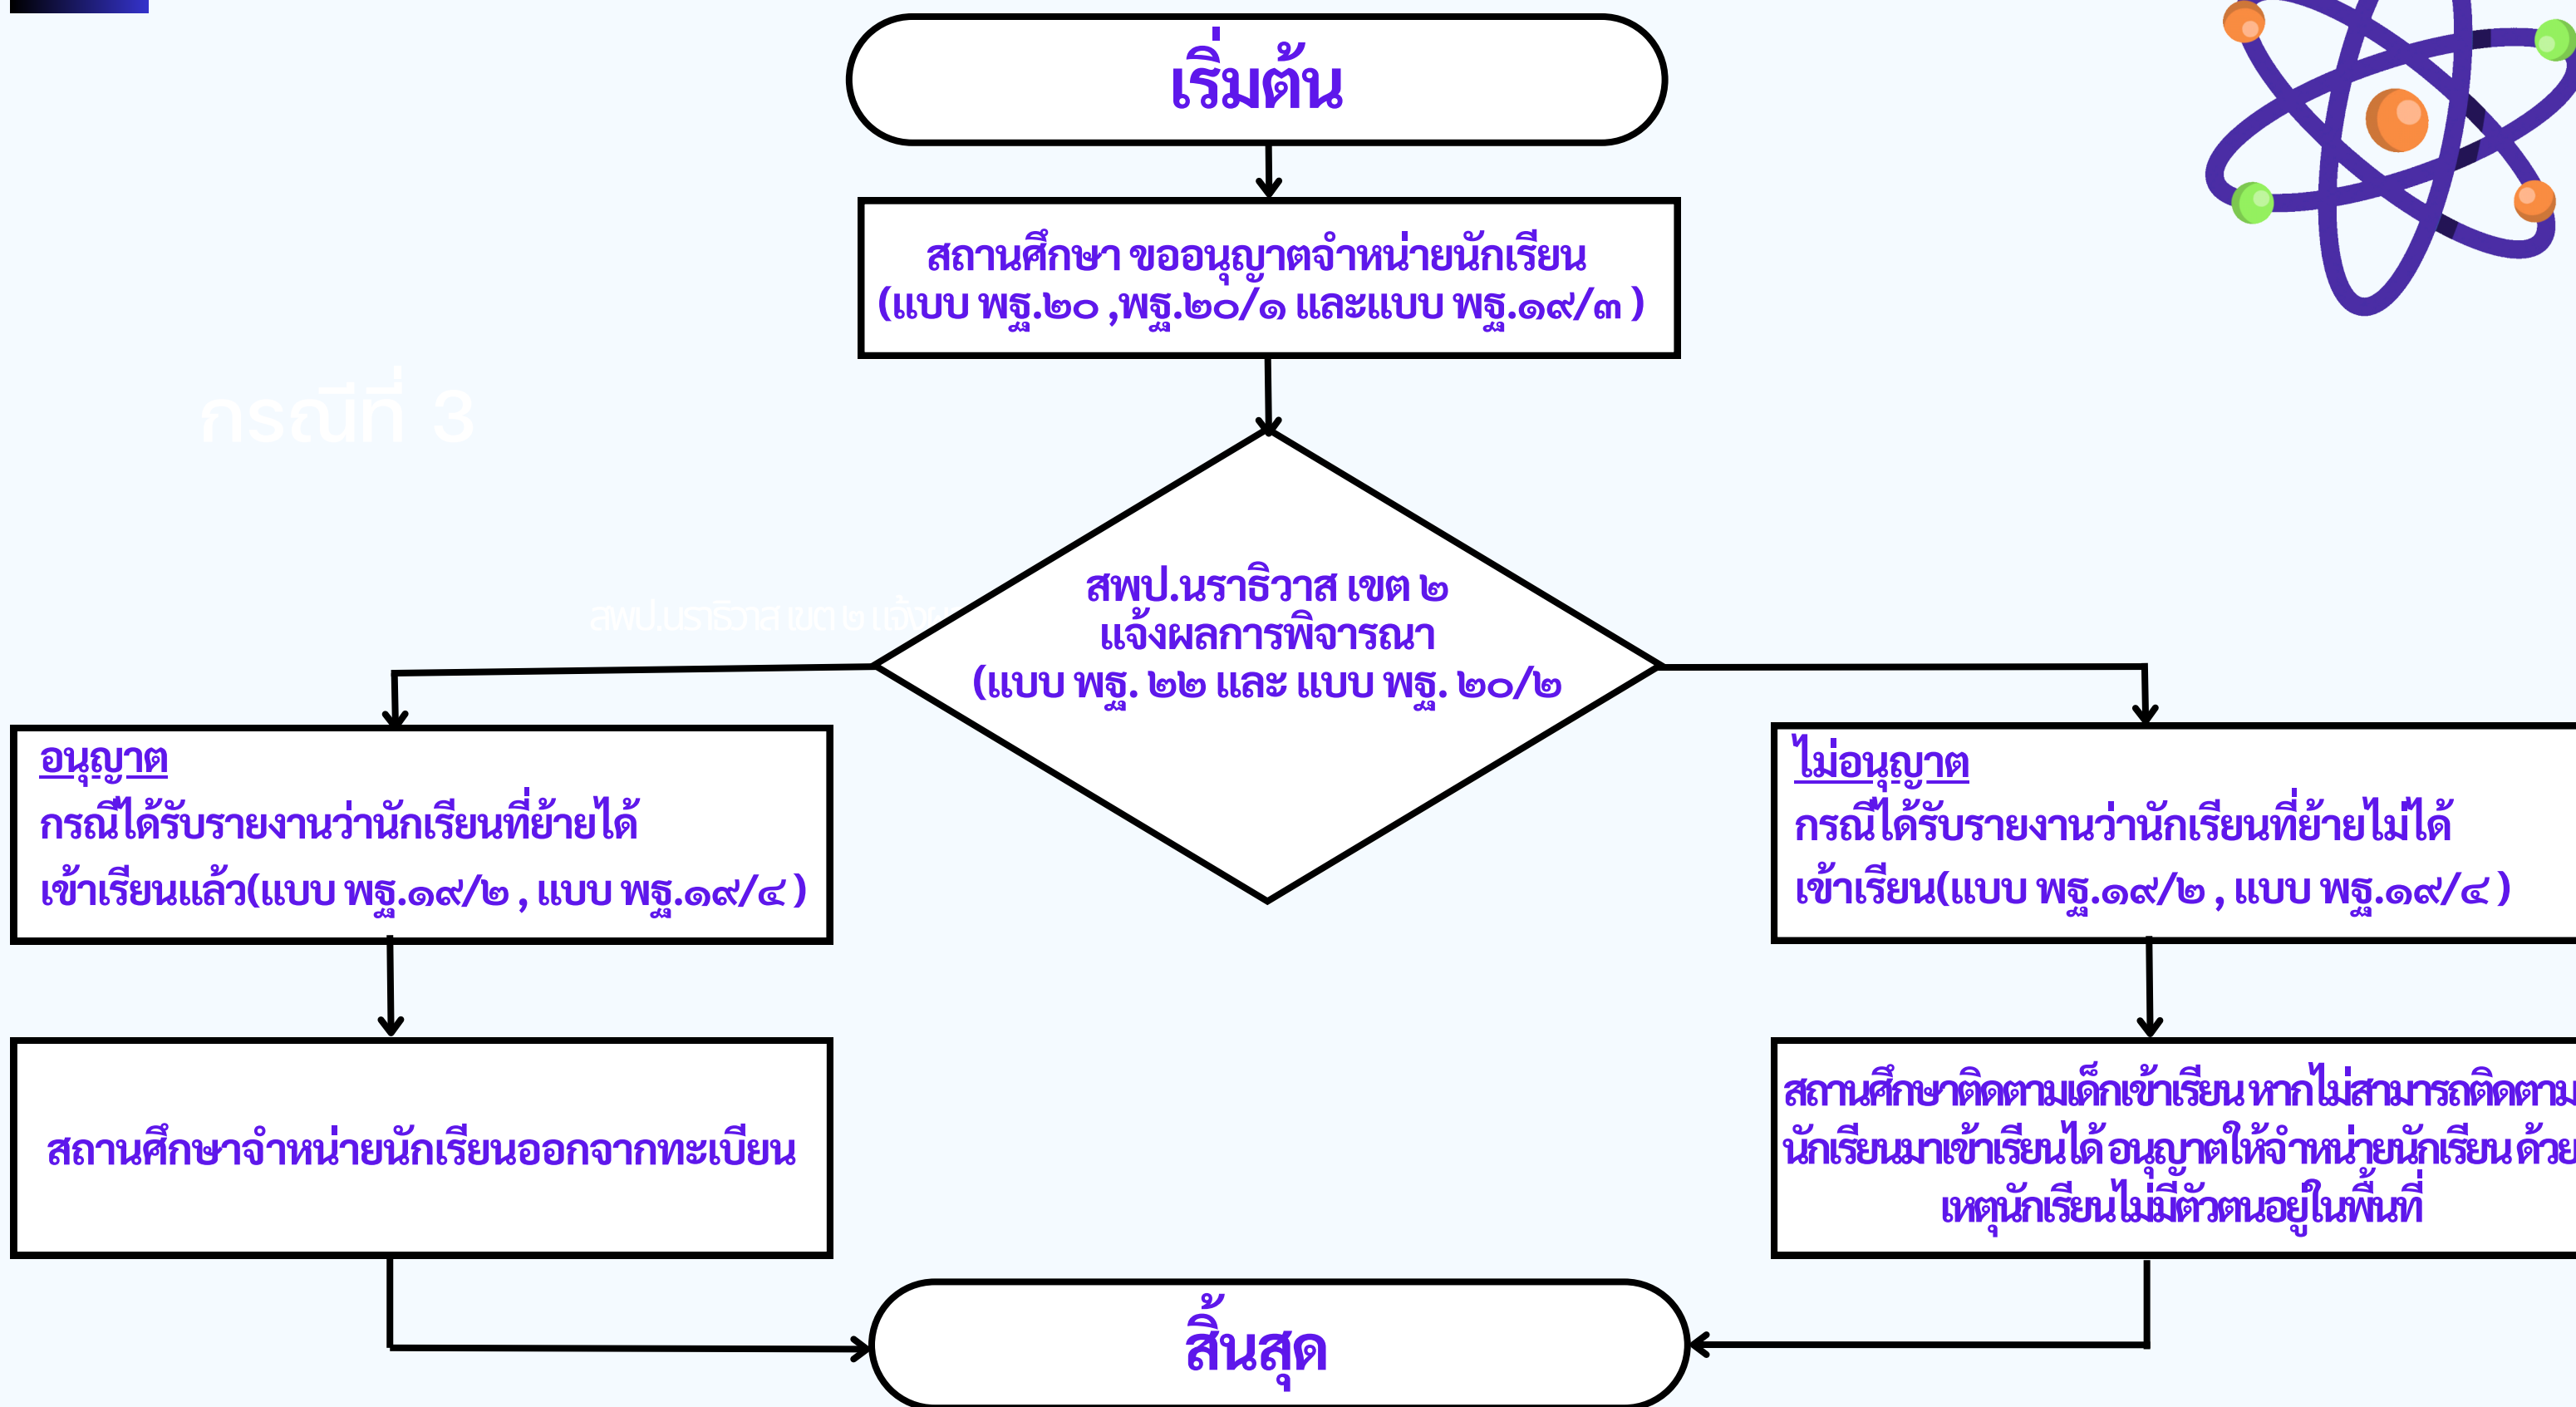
เริ่มต้น

สถานศึกษา ขออนุญาตจำหน่ายนักเรียน (แบบ พฐ.๒๐ ,พฐ.๒๐/๑ และแบบ พฐ.๑๙/๓ )

กรณีที่ 3

สพป.นราธิวาส เขต ๒ แจ้งผลการพิจารณา (แบบ พฐ. ๒๒ และ แบบ พฐ. ๒๐/๒

อนุญาต
กรณีได้รับรายงานว่านักเรียนที่ย้ายได้เข้าเรียนแล้ว(แบบ พฐ.๑๙/๒ , แบบ พฐ.๑๙/๔ )

ไม่อนุญาต
กรณีได้รับรายงานว่านักเรียนที่ย้ายไม่ได้เข้าเรียน(แบบ พฐ.๑๙/๒ , แบบ พฐ.๑๙/๔ )

สถานศึกษาจำหน่ายนักเรียนออกจากทะเบียน

สถานศึกษาติดตามเด็กเข้าเรียน หากไม่สามารถติดตาม นักเรียนมาเข้าเรียนได้ อนุญาตให้จำหน่ายนักเรียน ด้วย เหตุนักเรียนไม่มีตัวตนอยู่ในพื้นที่

สิ้นสุด